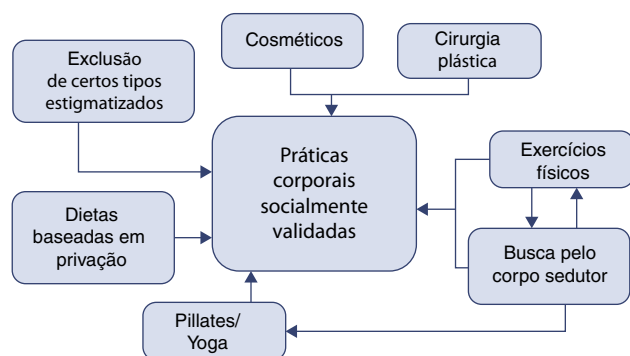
Exclusão de certos tipos estigmatizados

Cosméticos

Cirurgia plástica

Práticas corporais socialmente validadas

Exercícios físicos

Dietas baseadas em privação

Busca pelo corpo sedutor

Pillates/ Yoga